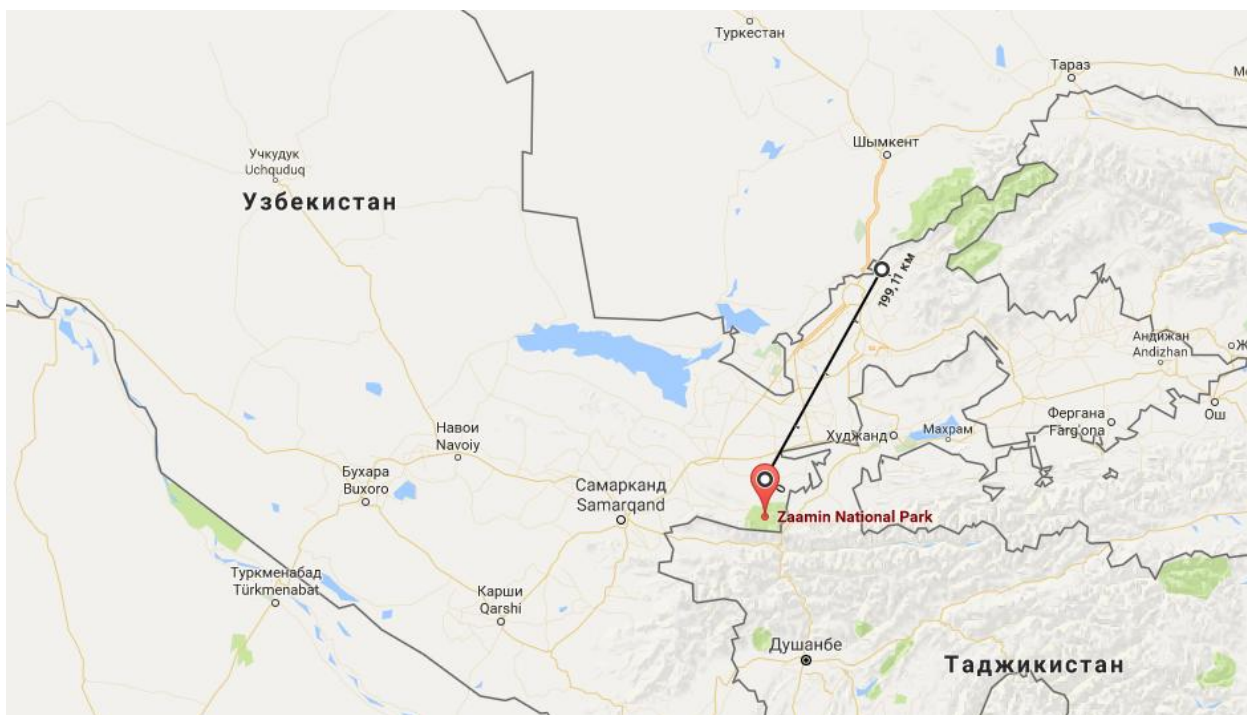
Туркестан
Тараз
Ме
Учкудук
Uchquduq
Шымкент
Узбекистан
199,11 км
Андижан
Andizhan
Ж
Навои
Navoiy
Фергана
Farg'ona
Ош
Худжанд
Махрам
Бухара
Buxoro
Самарканд
Samarqand
Zaamin National Park
Туркменабад
Türkmenabat
Карши
Qarshi
Душанбе
Таджикистан